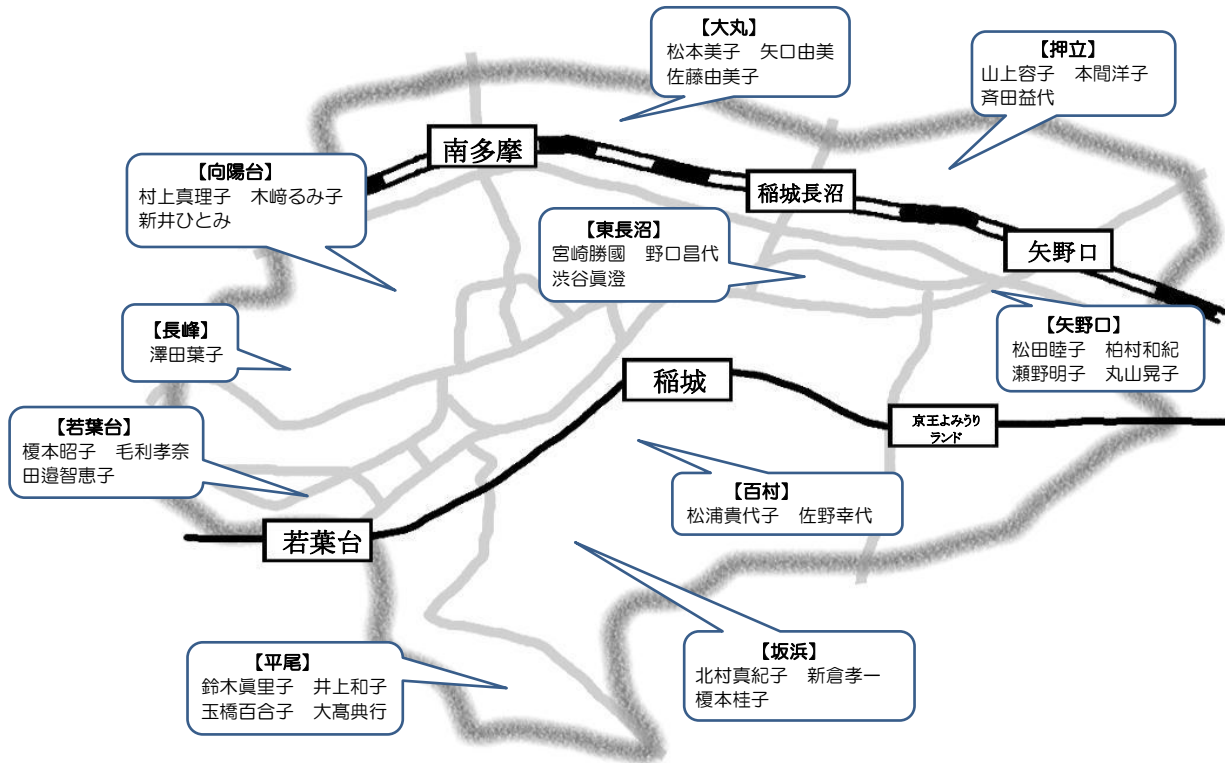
【大丸】
松本美子　矢口由美
佐藤由美子

【押立】
山上容子　本間洋子
斉田益代

南多摩

【向陽台】
村上真理子　木﨑るみ子
新井ひとみ

稲城長沼

【東長沼】
宮崎勝國　野口昌代
渋谷眞澄

矢野口

【長峰】
澤田葉子

【矢野口】
松田睦子　柏村和紀
瀬野明子　丸山晃子

稲城

京王よみうりランド

【若葉台】
榎本昭子　毛利孝奈
田邉智恵子

【百村】
松浦貴代子　佐野幸代

若葉台

【平尾】
鈴木眞里子　井上和子
玉橋百合子　大髙典行

【坂浜】
北村真紀子　新倉孝一
榎本桂子